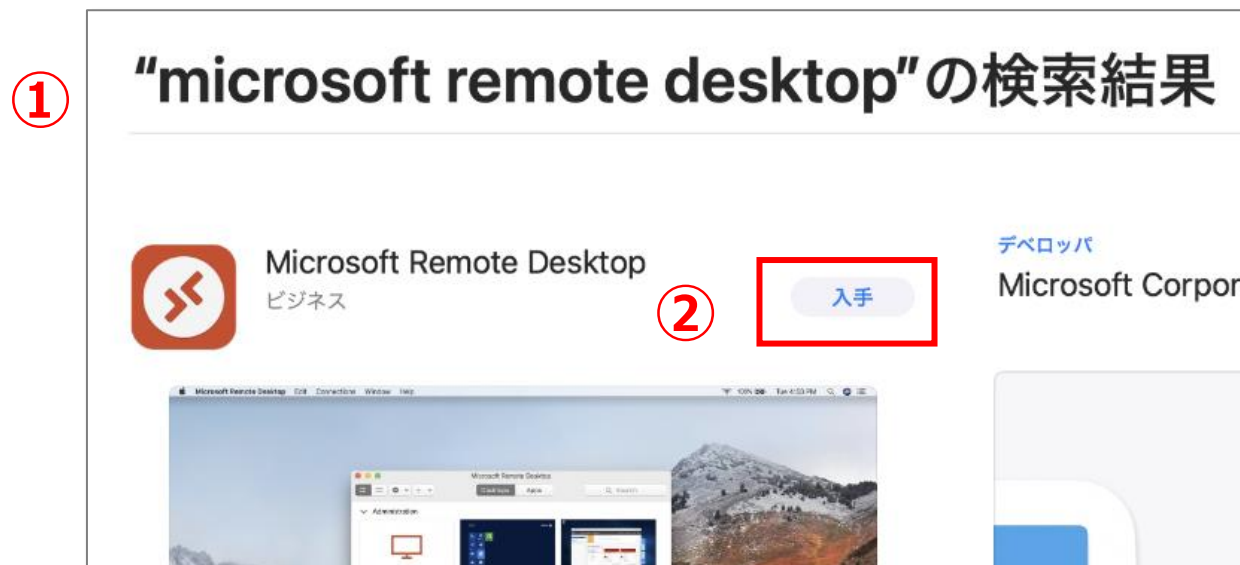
①

“microsoft remote desktop”の検索結果

Microsoft Remote Desktop
ビジネス

②

入手

デベロッパ
Microsoft Corpor

Microsoft Remote Desktop Edit Connections Window Help

Microsoft Remote Desktop

Administration